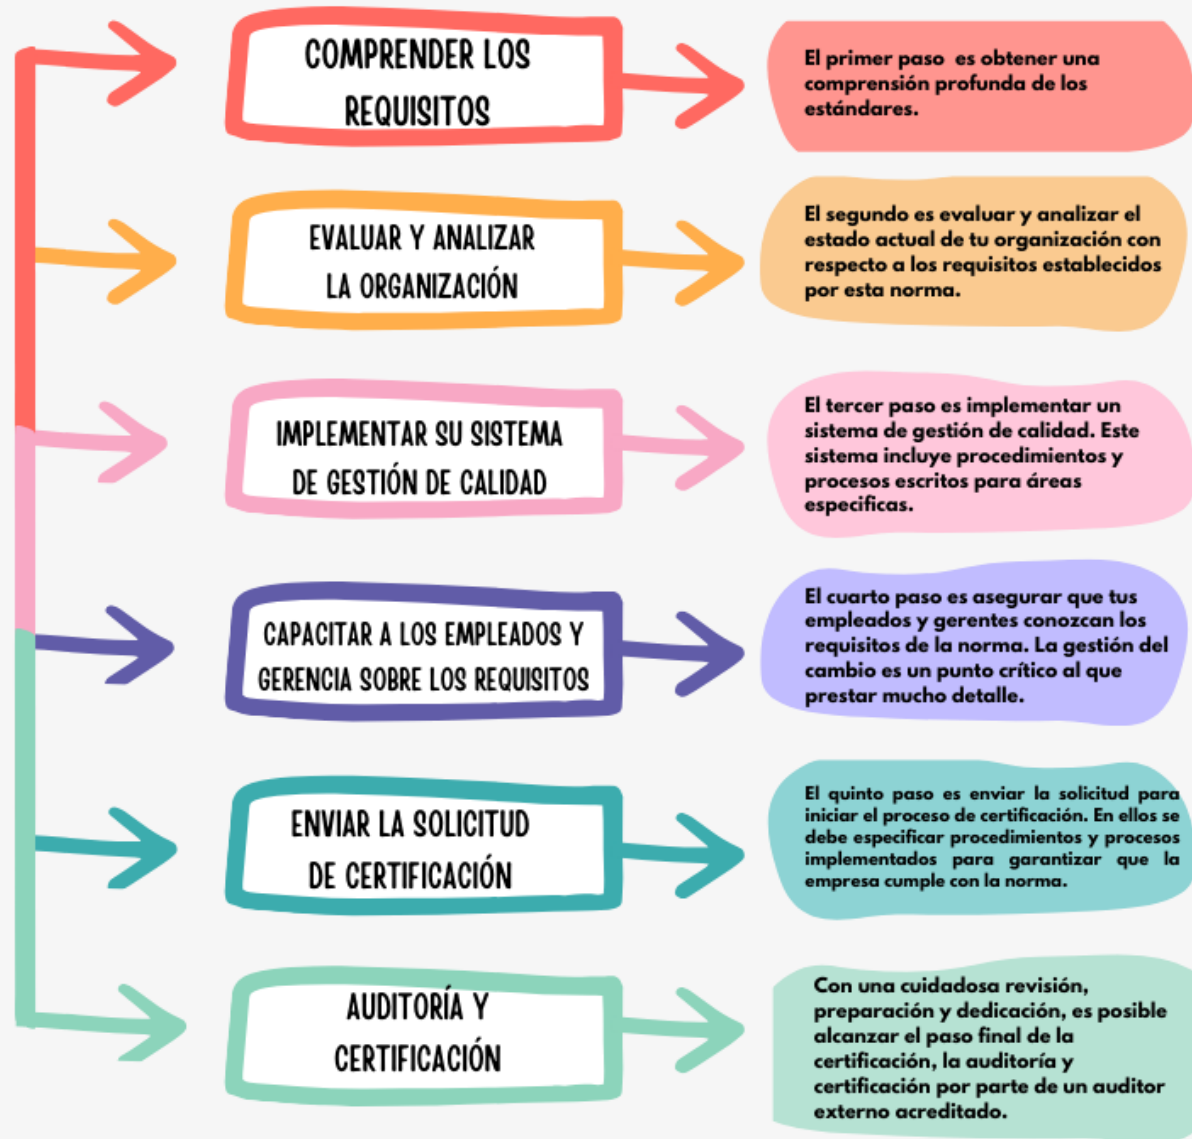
COMPRENDER LOS REQUISITOS

El primer paso es obtener una comprensión profunda de los estándares.

EVALUAR Y ANALIZAR LA ORGANIZACIÓN

El segundo es evaluar y analizar el estado actual de tu organización con respecto a los requisitos establecidos por esta norma.

IMPLEMENTAR SU SISTEMA DE GESTIÓN DE CALIDAD

El tercer paso es implementar un sistema de gestión de calidad. Este sistema incluye procedimientos y procesos escritos para áreas especificas.

CAPACITAR A LOS EMPLEADOS Y GERENCIA SOBRE LOS REQUISITOS

El cuarto paso es asegurar que tus empleados y gerentes conozcan los requisitos de la norma. La gestión del cambio es un punto crítico al que prestar mucho detalle.

ENVIAR LA SOLICITUD DE CERTIFICACIÓN

El quinto paso es enviar la solicitud para iniciar el proceso de certificación. En ellos se debe especificar procedimientos y procesos implementados para garantizar que la empresa cumple con la norma.

AUDITORÍA Y CERTIFICACIÓN

Con una cuidadosa revisión, preparación y dedicación, es posible alcanzar el paso final de la certificación, la auditoría y certificación por parte de un auditor externo acreditado.